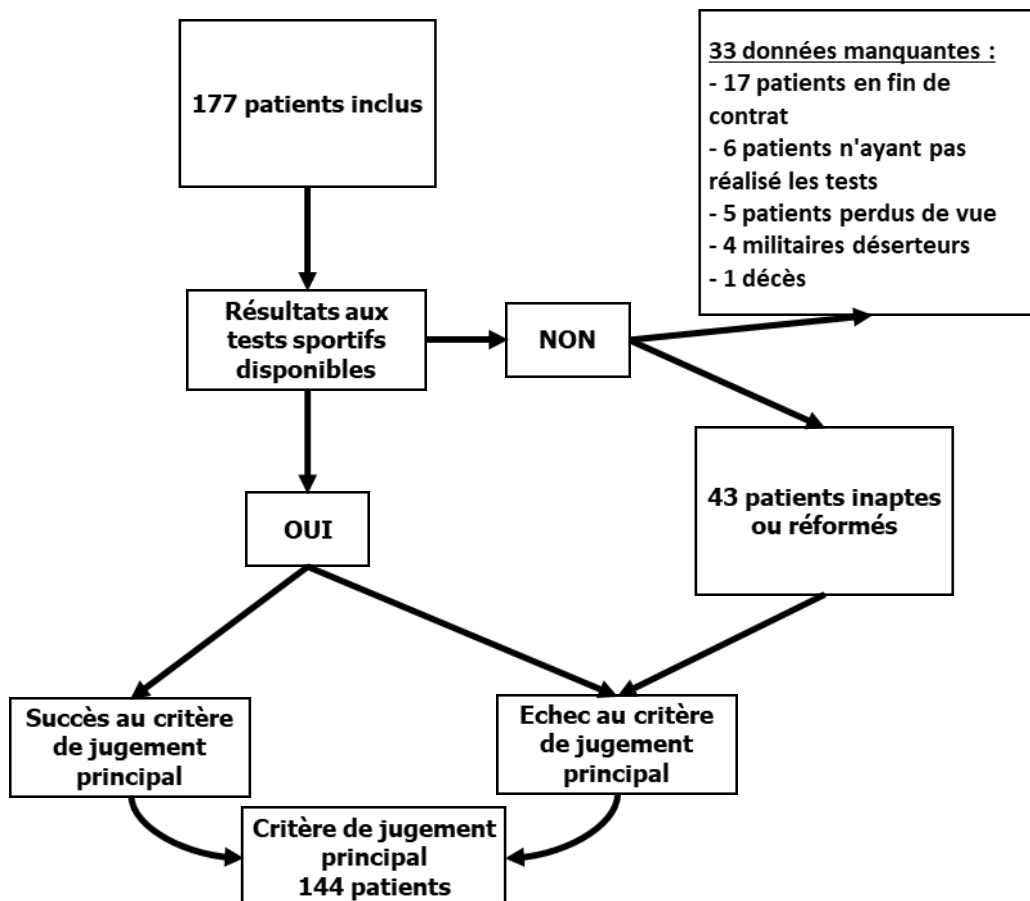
177 patients inclus

33 données manquantes :
- 17 patients en fin de contrat
- 6 patients n'ayant pas réalisé les tests
- 5 patients perdus de vue
- 4 militaires déserteurs
- 1 décès

Résultats aux tests sportifs disponibles

NON

43 patients inaptes ou réformés

OUI

Succès au critère de jugement principal

Echec au critère de jugement principal

Critère de jugement principal
144 patients